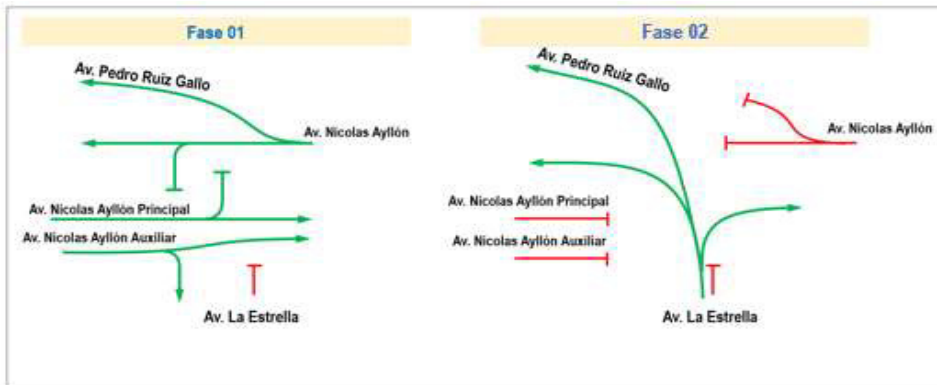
Fase 01

Av. Pedro Ruiz Gallo

Av. Nicolas Ayllón

Av. Nicolas Ayllón Principal

Av. Nicolas Ayllón Auxiliar

Av. La Estrella

Fase 02

Av. Pedro Ruiz Gallo

Av. Nicolas Ayllón

Av. Nicolas Ayllón Principal

Av. Nicolas Ayllón Auxiliar

Av. La Estrella